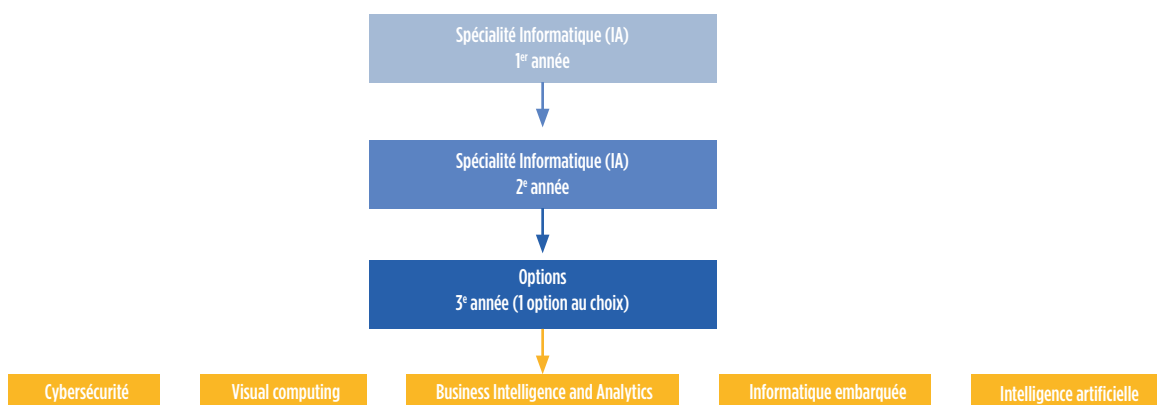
Spécialité Informatique (IA)
1$^{er}$ année

Spécialité Informatique (IA)
2$^{e}$ année

Options
3$^{e}$ année (1 option au choix)

Cybersécurité

Visual computing

Business Intelligence and Analytics

Informatique embarquée

Intelligence artificielle